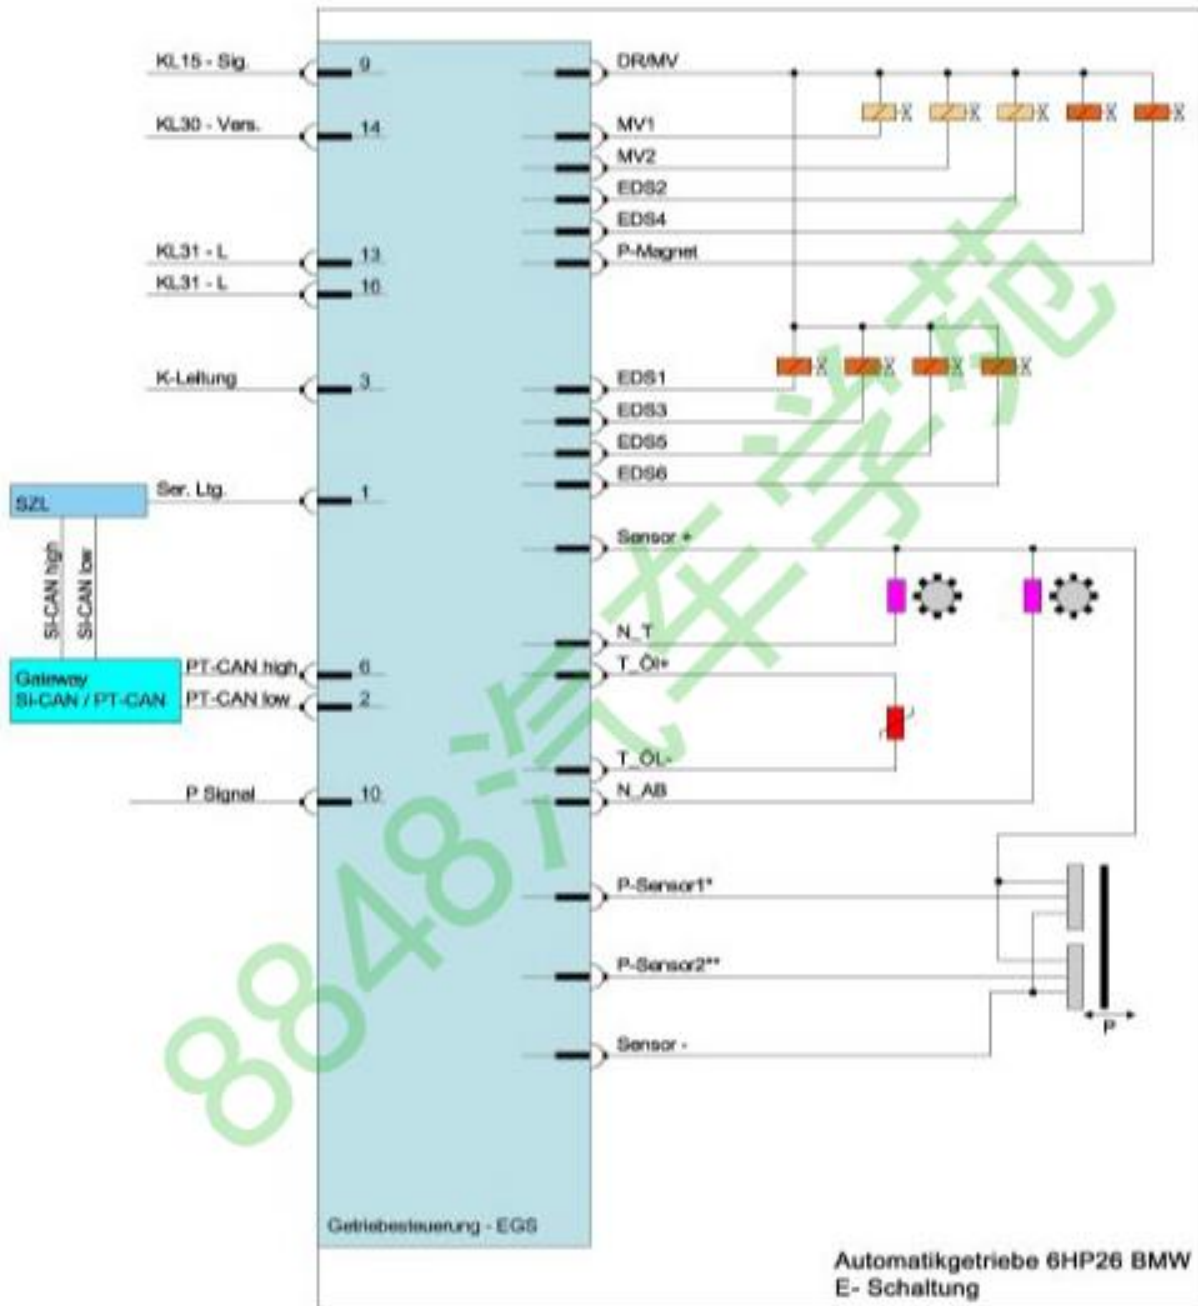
KL15 - Sig.
9
KL30 - Vers.
14
KL31 - L
13
KL31 - L
16
K-Leitung
3
SZL
Ser. Ltg.
1
SI-CAN high
SI-CAN low
Gateway
SI-CAN / PT-CAN
PT-CAN high
6
PT-CAN low
2
P Signal
10
DR/MV
MV1
MV2
EDS2
EDS4
P-Magnet
EDS1
EDS3
EDS5
EDS6
Sensor +
N_T
T_Öl+
T_Öl-
N_AB
P-Sensor1*
P-Sensor2**
Sensor -
P
Getriebesteuerung - EGS
8848汽车学苑
Automatikgetriebe 6HP26 BMW
E- Schaltung